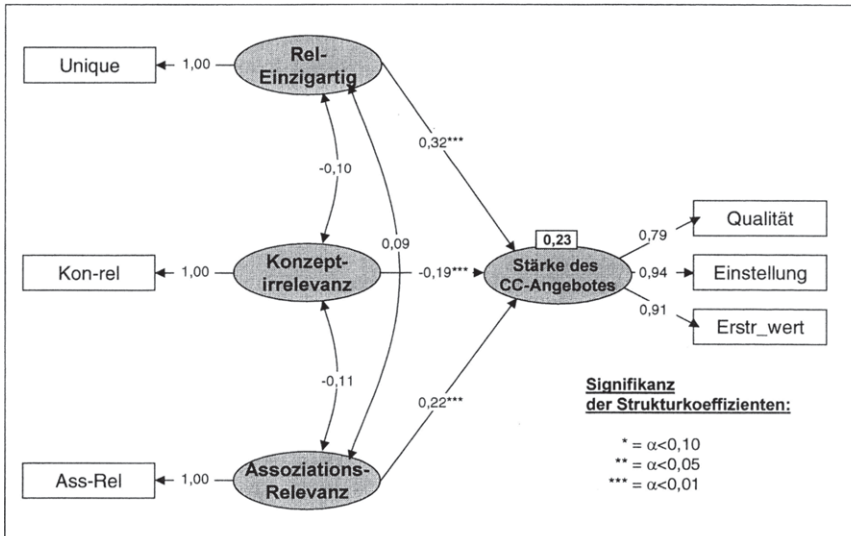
Unique
1,00
Rel-Einzigartig
-0,10
0,09
0,32***
Kon-rel
1,00
Konzept-irrelevanz
-0,19***
0,23
Stärke des CC-Angebotes
0,79
0,94
0,91
Qualität
Einstellung
Erstr_wert
-0,11
0,22***
Signifikanz der Strukturkoeffizienten:
* = $\alpha$<0,10
** = $\alpha$<0,05
*** = $\alpha$<0,01
Ass-Rel
1,00
Assoziations-Relevanz